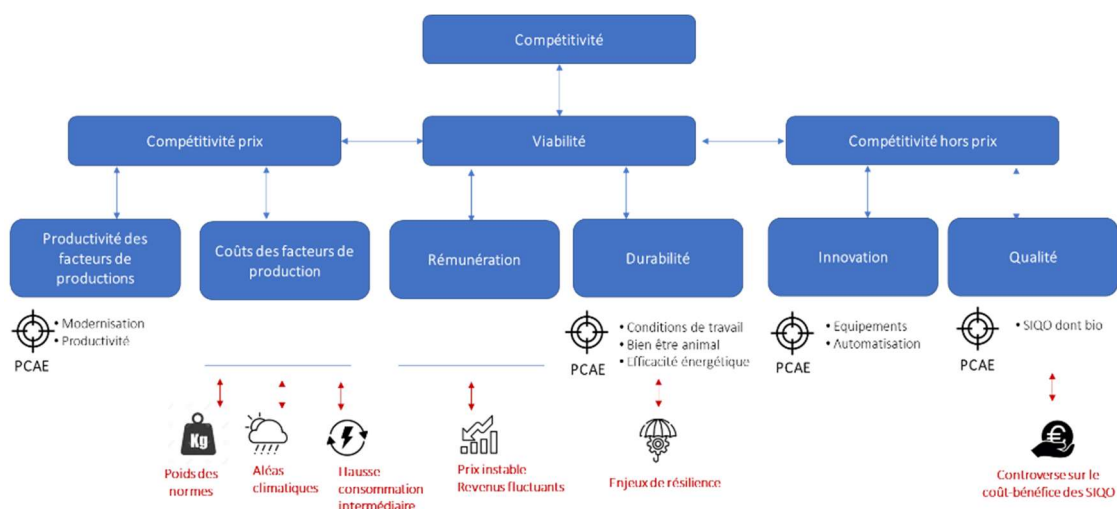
Compétitivité

Compétitivité prix

Viabilité

Compétitivité hors prix

Productivité des facteurs de productions

Coûts des facteurs de production

Rémunération

Durabilité

Innovation

Qualité

• Modernisation
• Productivité

PCAE

• Conditions de travail
• Bien être animal
• Efficacité énergétique

PCAE

• Equipements
• Automatisation

PCAE

• SIQO dont bio

PCAE

Kg

Poids des normes

Aléas climatiques

Hausse consommation intermédiaire

Prix instable
Revenus fluctuants

Enjeux de résilience

Controverse sur le coût-bénéfice des SIQO